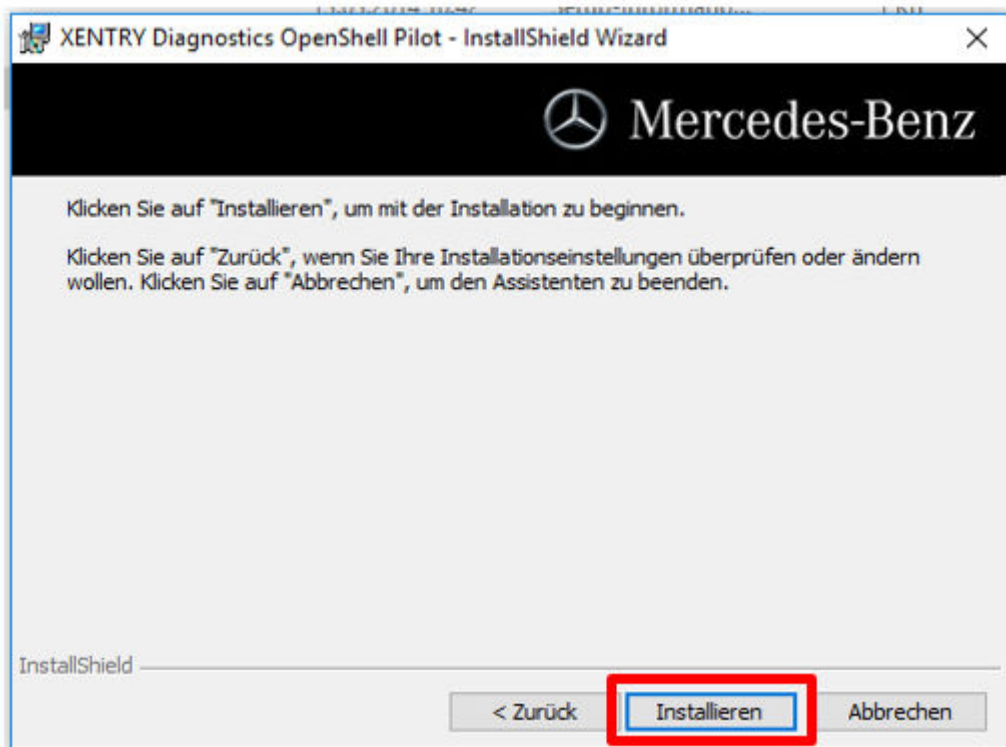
XENTRY Diagnostics OpenShell Pilot - InstallShield Wizard

Mercedes-Benz

Klicken Sie auf "Installieren", um mit der Installation zu beginnen.

Klicken Sie auf "Zurück", wenn Sie Ihre Installationseinstellungen überprüfen oder ändern wollen. Klicken Sie auf "Abbrechen", um den Assistenten zu beenden.

InstallShield

< Zurück
Installieren
Abbrechen